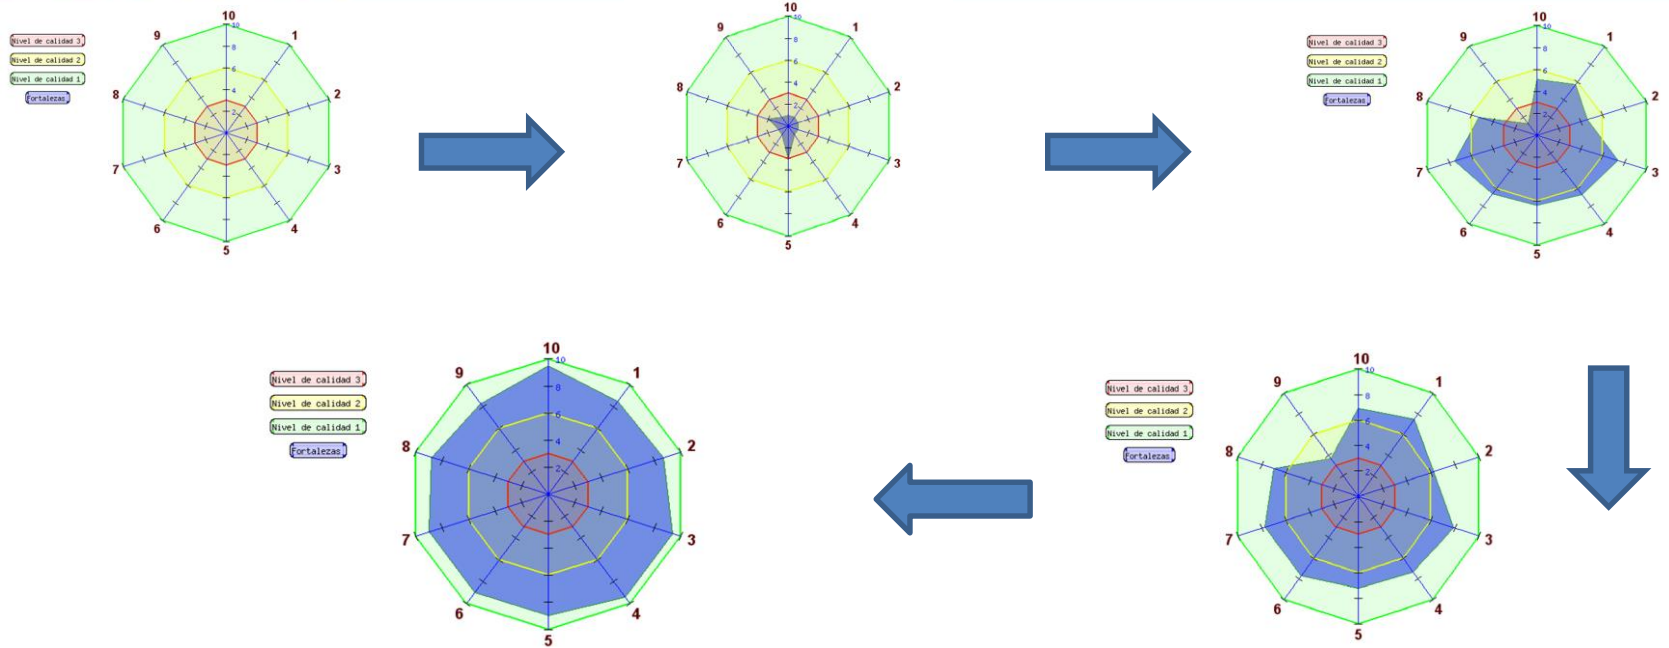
Nivel de calidad 3
Nivel de calidad 2
Nivel de calidad 1
Fortalezas

10 1 2 3 4 5 6 7 8 9
2 4 6 8 10

10 1 2 3 4 5 6 7 8 9
2 4 6 8 10

Nivel de calidad 3
Nivel de calidad 2
Nivel de calidad 1
Fortalezas

10 1 2 3 4 5 6 7 8 9
2 4 6 8 10

Nivel de calidad 3
Nivel de calidad 2
Nivel de calidad 1
Fortalezas

10 1 2 3 4 5 6 7 8 9
2 4 6 8 10

Nivel de calidad 3
Nivel de calidad 2
Nivel de calidad 1
Fortalezas

10 1 2 3 4 5 6 7 8 9
2 4 6 8 10